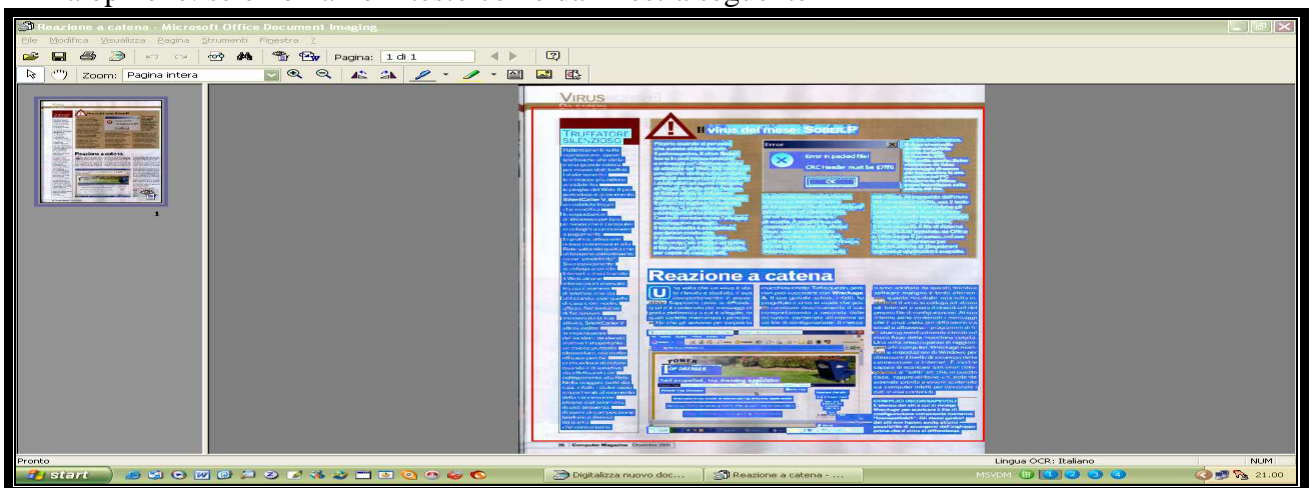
Reazione a catena - Microsoft Office Document Imaging

File Modifica Visualizza Pagina Strumenti Finestra ?

Pagina: 1 di 1

Zoom: Pagina intera

1

VIRUS

TRUFFATORE SILENZIOSO

Il virus del mese: Sober.P

Error

Error in packed file!

CRC header must be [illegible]

OK

Reazione a catena

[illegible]

Computer Magazine

Pronto

Lingua OCR: Italiano

NUM

start

Digitalizza nuovo doc...

Reazione a catena - ...

MSVDM

21.00